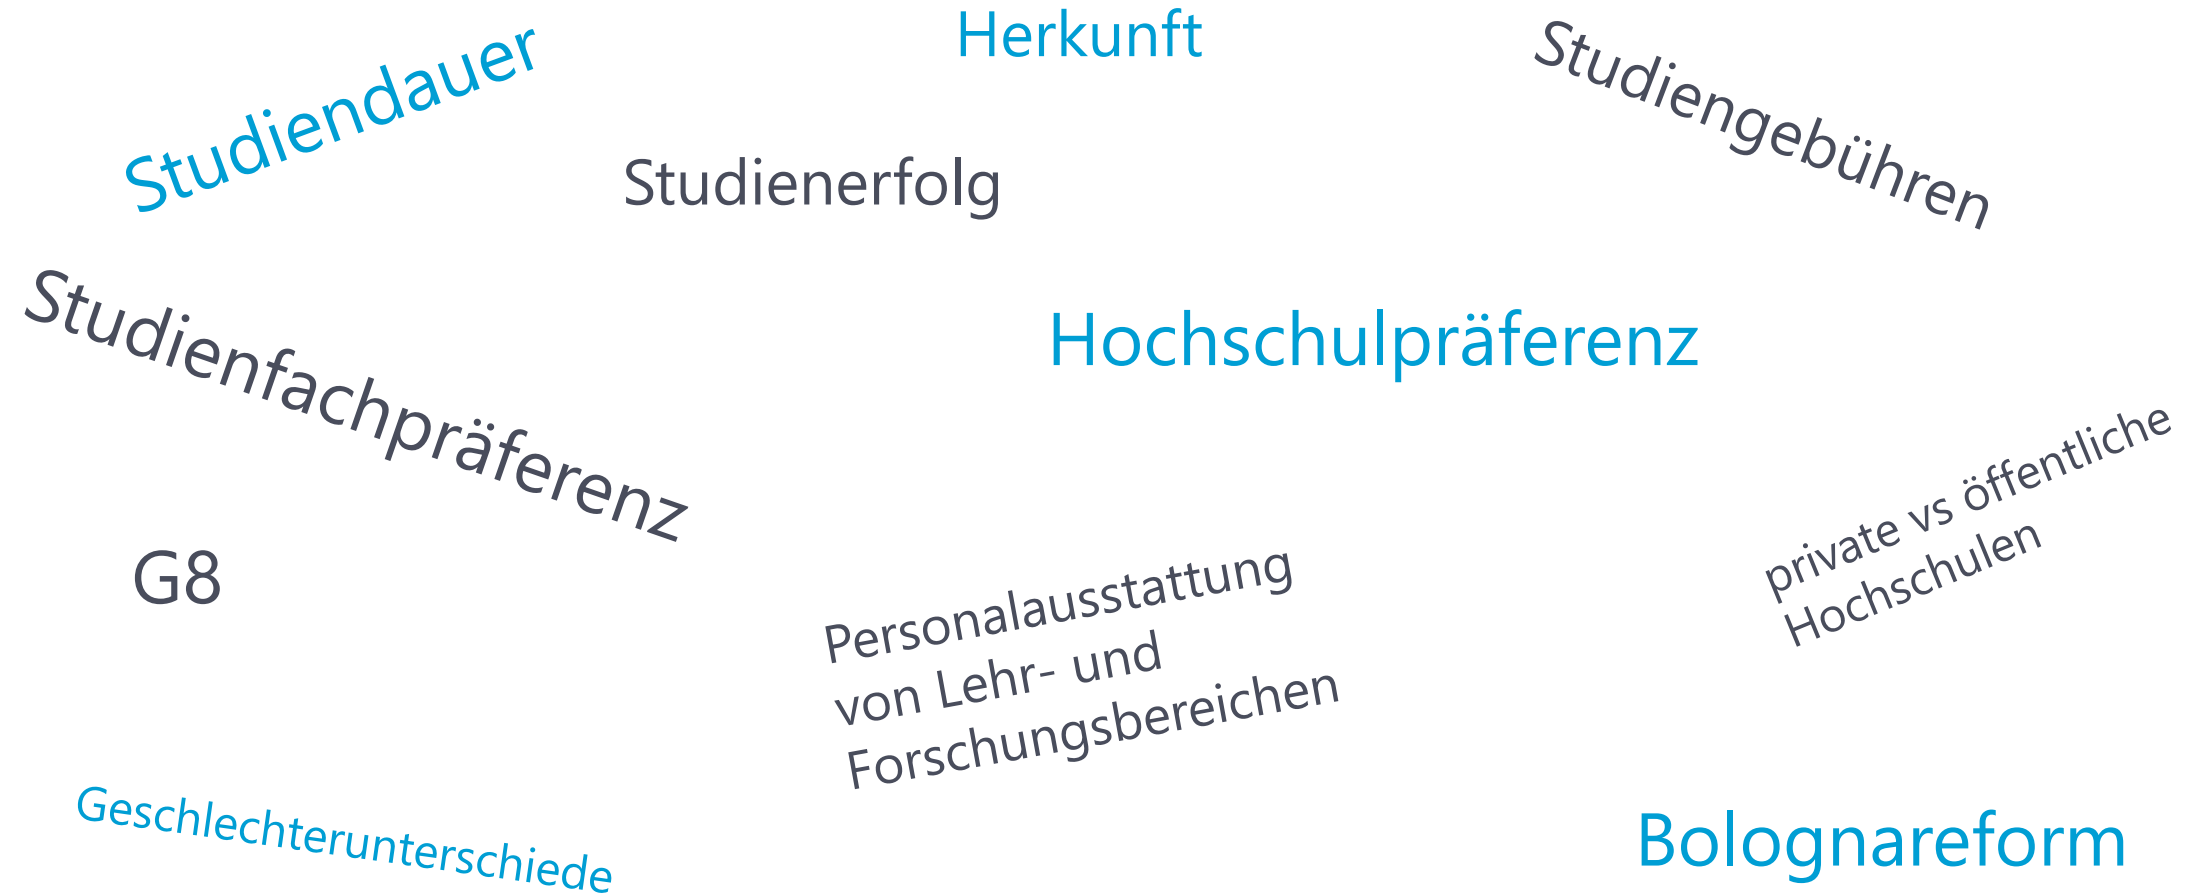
Herkunft

Studiendauer

Studienerfolg

Studiengebühren

Studienfachpräferenz

Hochschulpräferenz

G8

Personalausstattung von Lehr- und Forschungsbereichen

private vs öffentliche Hochschulen

Geschlechterunterschiede

Bolognareform